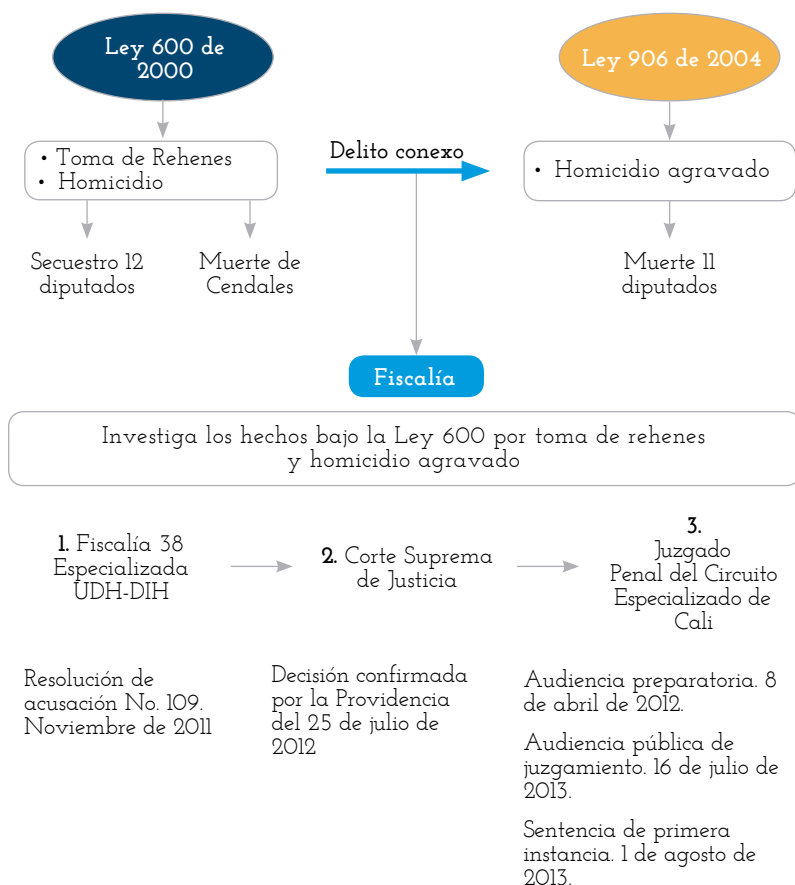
Ley 600 de 2000

• Toma de Rehenes
• Homicidio

Secuestro 12 diputados

Muerte de Cendales

Delito conexo

Ley 906 de 2004

• Homicidio agravado

Muerte 11 diputados

Fiscalía

Investiga los hechos bajo la Ley 600 por toma de rehenes y homicidio agravado

1. Fiscalía 38 Especializada UDH-DIH

2. Corte Suprema de Justicia

3. Juzgado Penal del Circuito Especializado de Cali

Resolución de acusación No. 109. Noviembre de 2011

Decisión confirmada por la Providencia del 25 de julio de 2012

Audiencia preparatoria. 8 de abril de 2012.

Audiencia pública de juzgamiento. 16 de julio de 2013.

Sentencia de primera instancia. 1 de agosto de 2013.